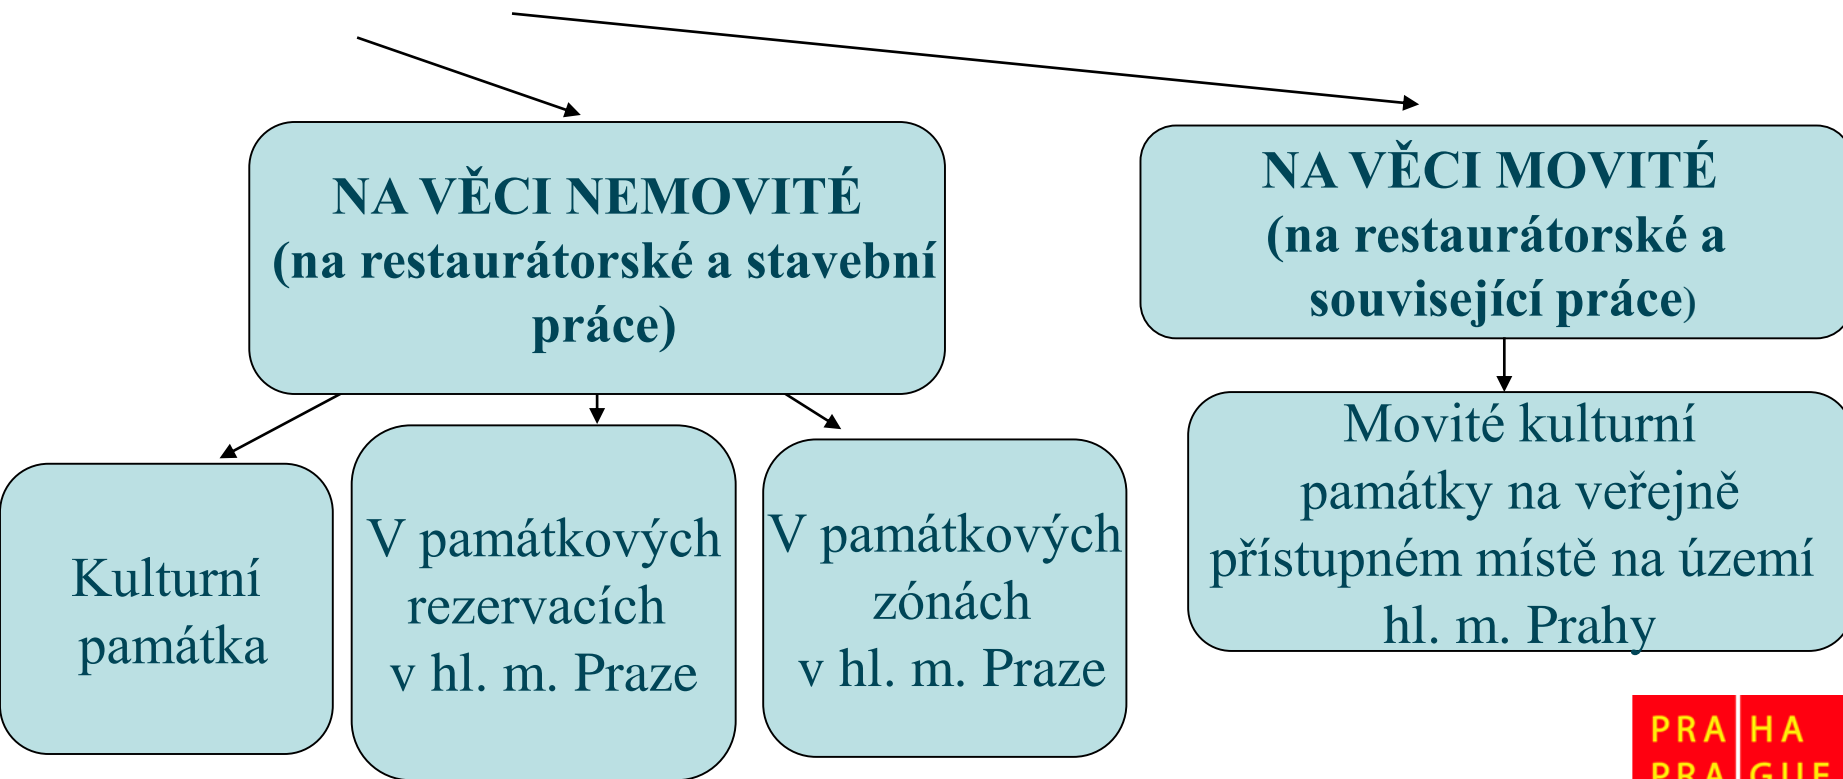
NA VĚCI NEMOVITÉ (na restaurátorské a stavební práce)

NA VĚCI MOVITÉ (na restaurátorské a související práce)

Kulturní památka

V památkových rezervacích v hl. m. Praze

V památkových zónách v hl. m. Praze

Movité kulturní památky na veřejně přístupném místě na území hl. m. Prahy

PRA HA
PRA GUE